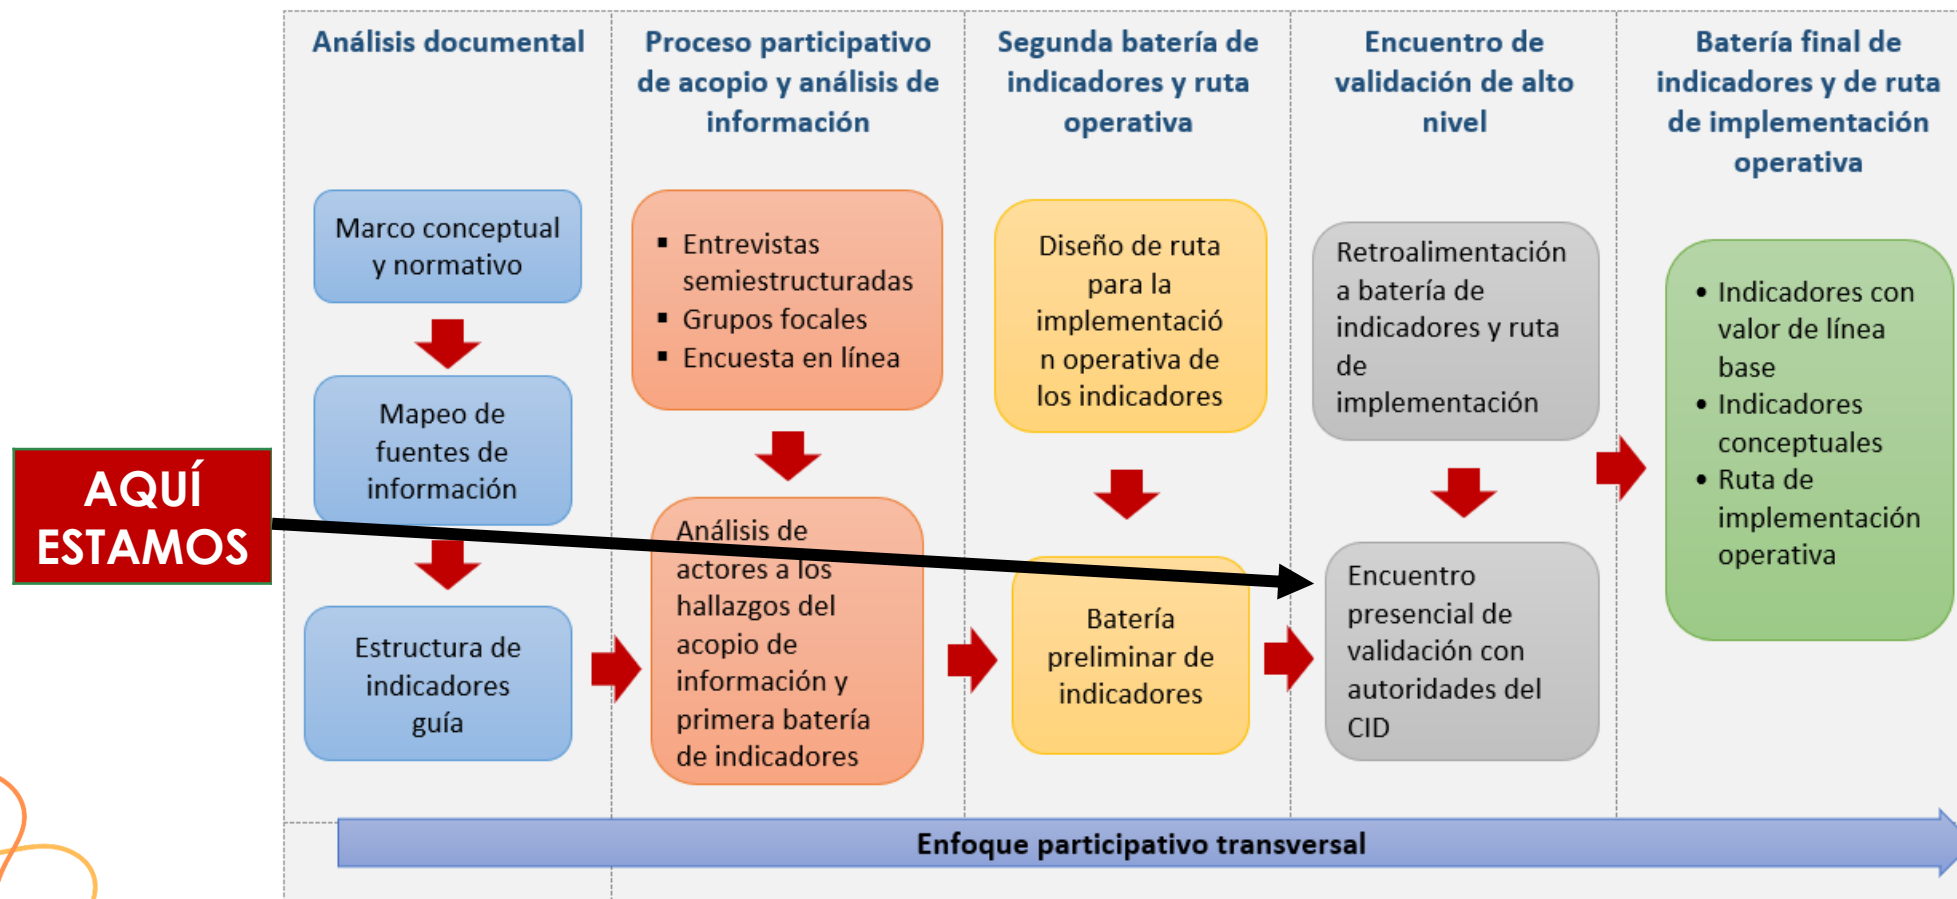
Análisis documental

Proceso participativo de acopio y análisis de información

Segunda batería de indicadores y ruta operativa

Encuentro de validación de alto nivel

Batería final de indicadores y de ruta de implementación operativa

Marco conceptual y normativo

Mapeo de fuentes de información

Estructura de indicadores guía

▪ Entrevistas semiestructuradas
▪ Grupos focales
▪ Encuesta en línea

Análisis de actores a los hallazgos del acopio de información y primera batería de indicadores

Diseño de ruta para la implementación operativa de los indicadores

Batería preliminar de indicadores

Retroalimentación a batería de indicadores y ruta de implementación

Encuentro presencial de validación con autoridades del CID

• Indicadores con valor de línea base
• Indicadores conceptuales
• Ruta de implementación operativa

AQUÍ ESTAMOS

Enfoque participativo transversal